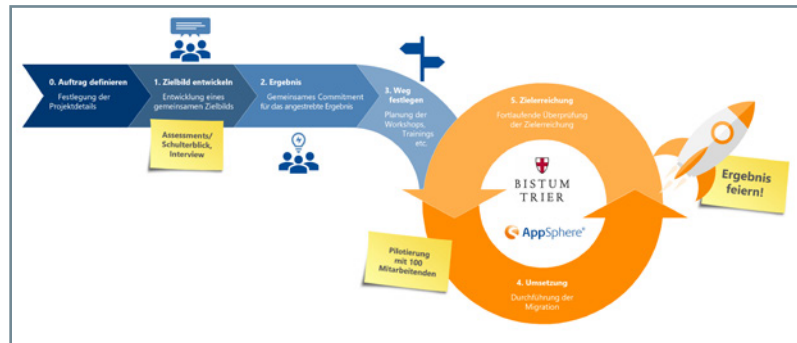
0. Auftrag definieren
Festlegung der Projektdetails

1. Zielbild entwickeln
Entwicklung eines gemeinsamen Zielbilds

Assessments/ Schulterblick, Interview

2. Ergebnis
Gemeinsames Commitment für das angestrebte Ergebnis

3. Weg festlegen
Planung der Workshops, Trainings etc.

5. Zielerreichung
Fortlaufende Überprüfung der Zielerreichung

BISTUM TRIER

AppSphere

Ergebnis feiern!

Pilotierung mit 100 Mitarbeitenden

4. Umsetzung
Durchführung der Migration